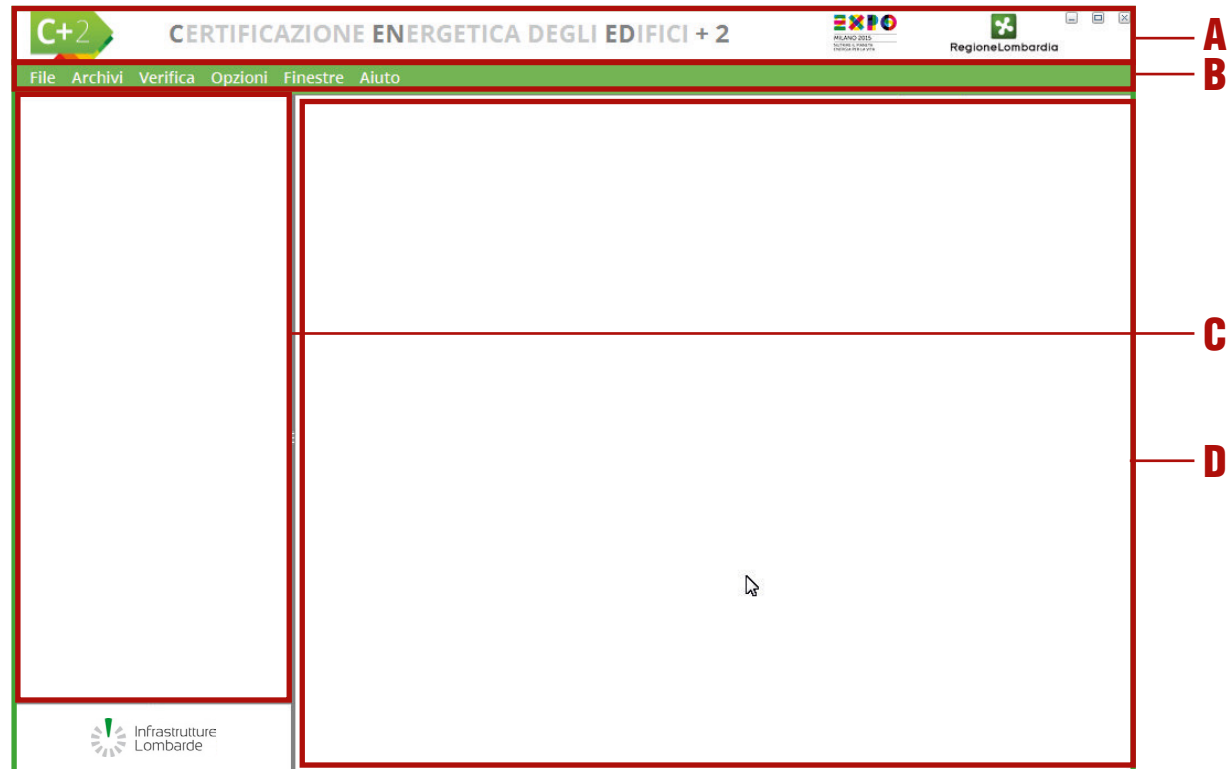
C+2 CERTIFICAZIONE ENERGETICA DEGLI EDIFICI + 2

EXPO MILANO 2015 NUTRIRE IL PIANETA ENERGIA PER LA VITA

RegioneLombardia

File Archivi Verifica Opzioni Finestre Aiuto

Infrastrutture Lombarde

A
B
C
D